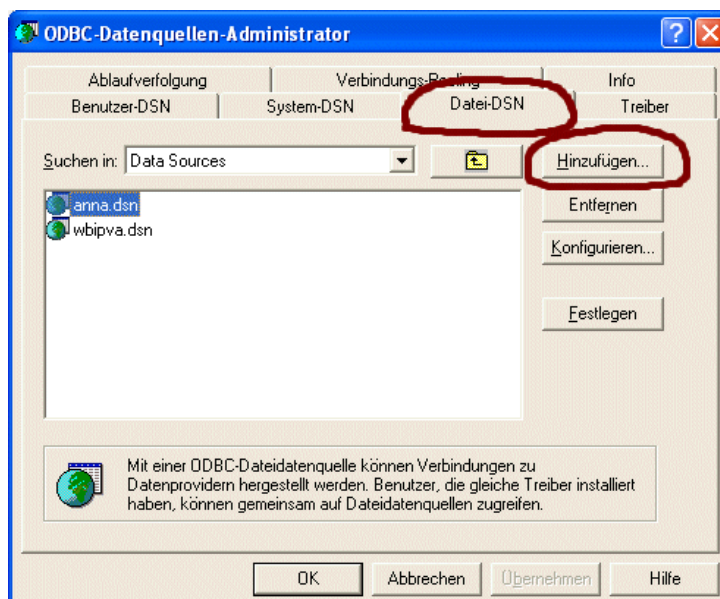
ODBC-Datenquellen-Administrator

Ablaufverfolgung | Verbindungs-Pooling | Info
Benutzer-DSN | System-DSN | Datei-DSN | Treiber

Suchen in: Data Sources

Hinzufügen...

anna.dsn
wbipva.dsn

Entfernen

Konfigurieren...

Festlegen

Mit einer ODBC-Dateidatenquelle können Verbindungen zu Datenprovidern hergestellt werden. Benutzer, die gleiche Treiber installiert haben, können gemeinsam auf Dateidatenquellen zugreifen.

OK | Abbrechen | Übernehmen | Hilfe